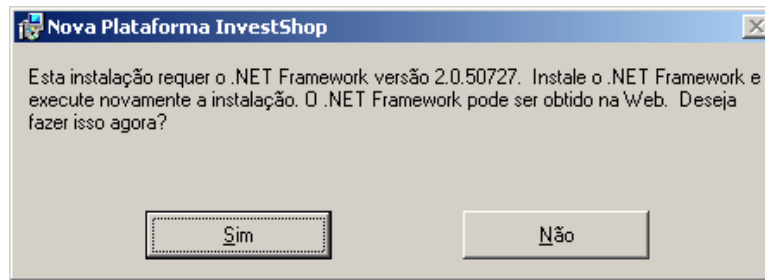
Nova Plataforma InvestShop

Esta instalação requer o .NET Framework versão 2.0.50727. Instale o .NET Framework e execute novamente a instalação. O .NET Framework pode ser obtido na Web. Deseja fazer isso agora?

Sim

Não